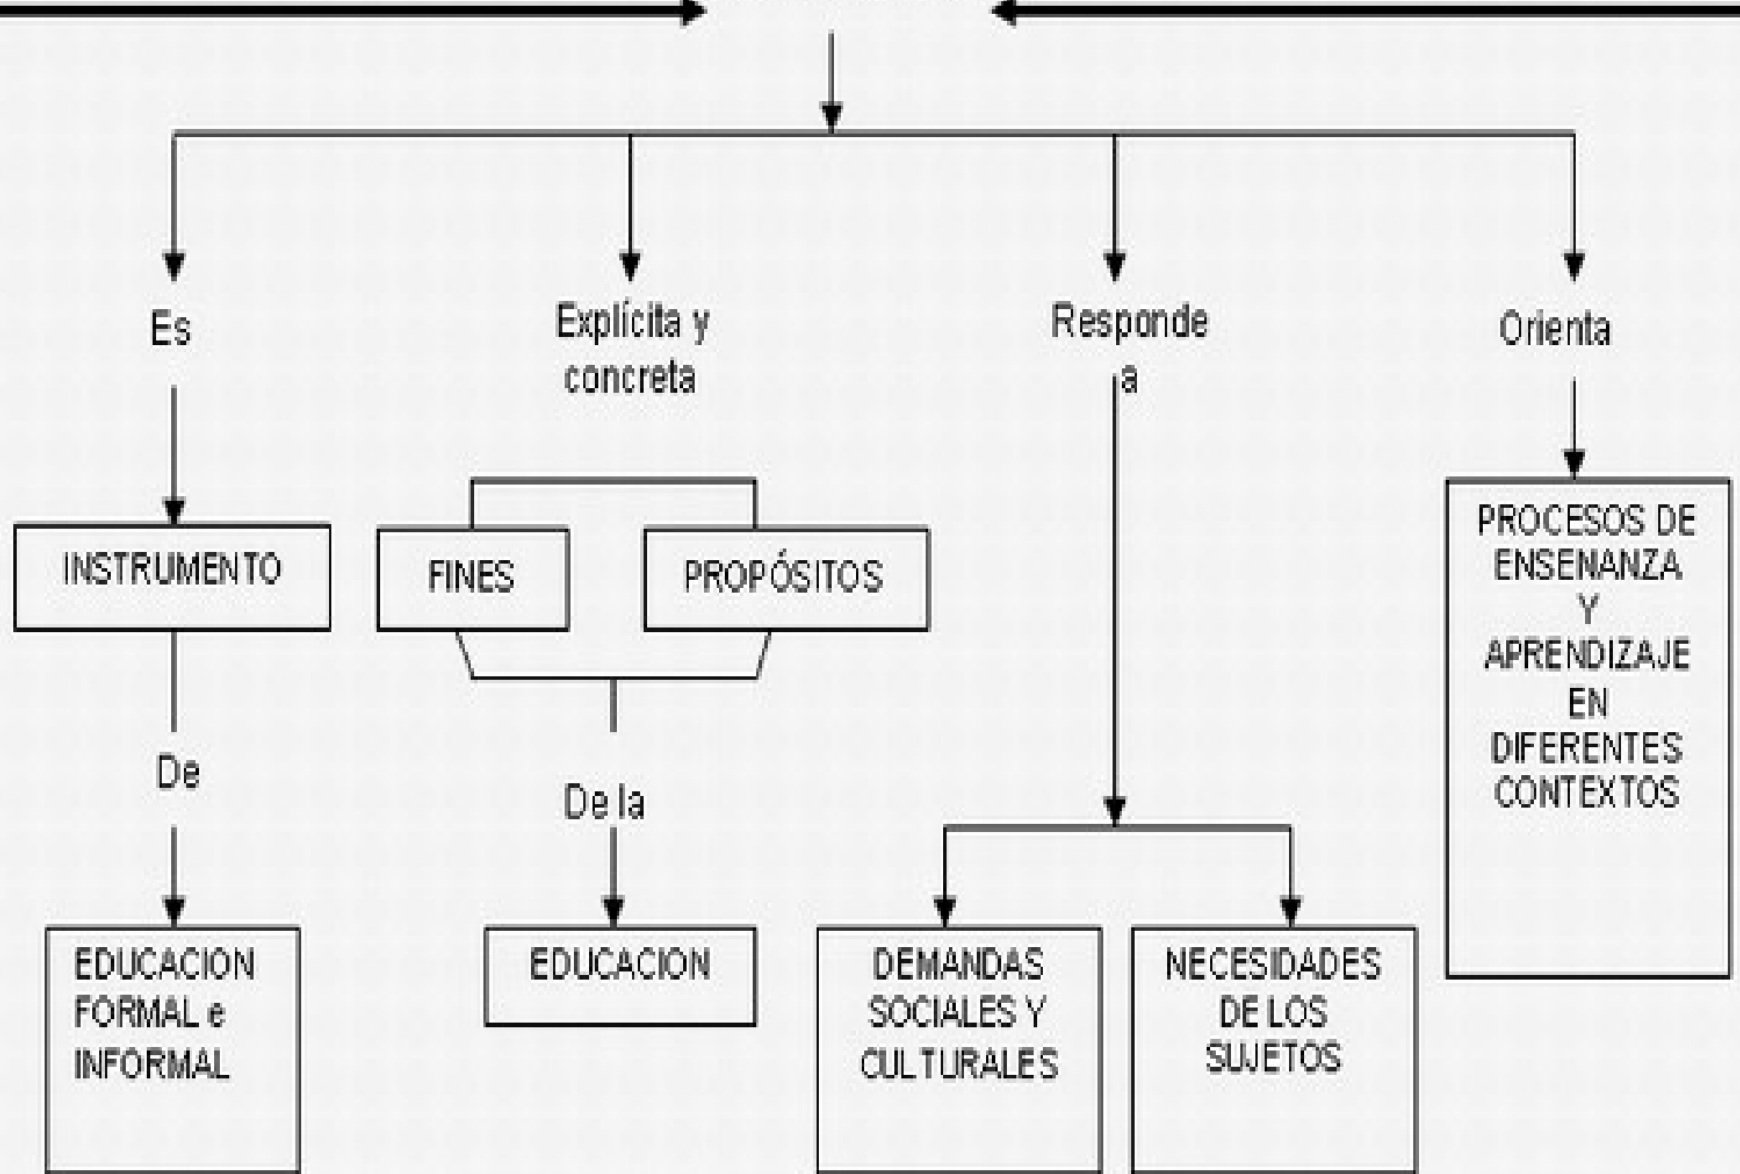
Es

INSTRUMENTO

De

EDUCACION FORMAL e INFORMAL

Explícita y concreta

FINES

PROPÓSITOS

De la

EDUCACION

Responde a

DEMANDAS SOCIALES Y CULTURALES

NECESIDADES DE LOS SUJETOS

Orienta

PROCESOS DE ENSENANZA Y APRENDIZAJE EN DIFERENTES CONTEXTOS